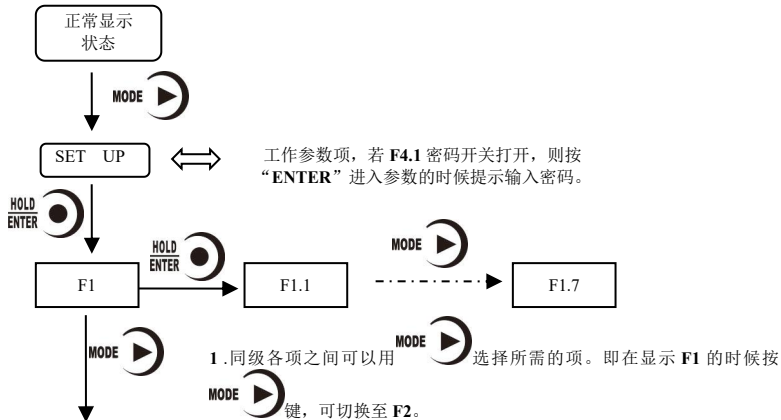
正常显示
状态

MODE

SET UP

工作参数项，若 F4.1 密码开关打开，则按“ENTER”进入参数的时候提示输入密码。

HOLD
ENTER

HOLD
ENTER

F1

F1.1

MODE

F1.7

MODE

1 .同级各项之间可以用 MODE 选择所需的项。即在显示 F1 的时候按 MODE 键，可切换至 F2。